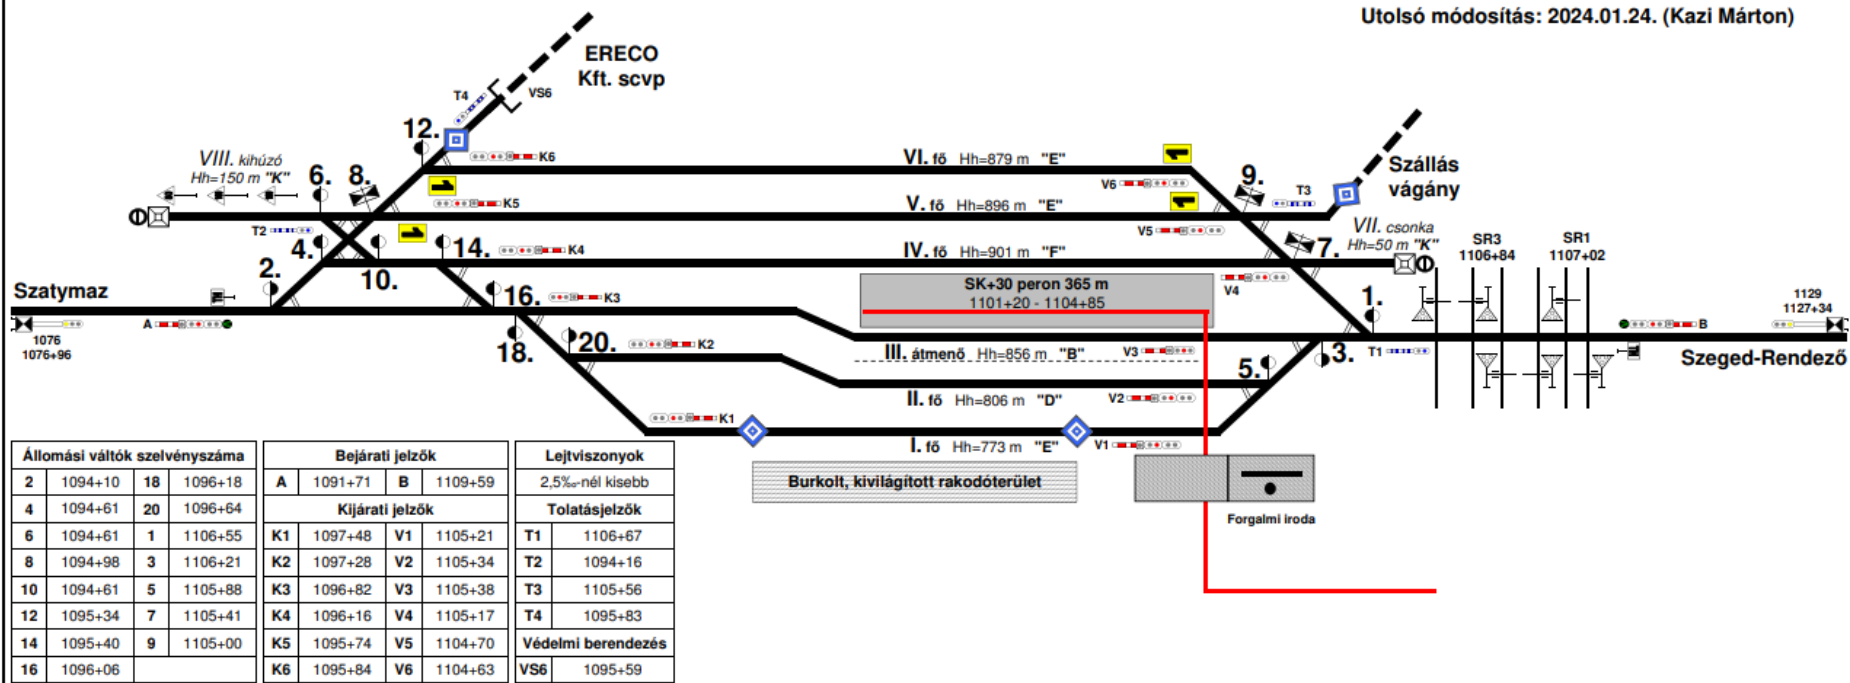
Utolsó módosítás: 2024.01.24. (Kazi Márton)

ERECO
Kft. scvp

T4
VS6
12.
K6
VIII. kihúzó
Hh=150 m "K"
6.
8.
VI. fő Hh=879 m "E"
9.
Szállás
vágány
V6
T3
K5
V. fő Hh=896 m "E"
V5
VII. csonka
Hh=50 m "K"
T2
4.
14.
K4
IV. fő Hh=901 m "F"
7.
SR3
1106+84
SR1
1107+02
2.
10.
Szatymaz
16.
K3
SK+30 peron 365 m
1101+20 - 1104+85
V4
1.
1129
1127+34
A
B
1076
1076+96
18.
20.
K2
III. átmenő Hh=856 m "B"
V3
3.
T1
Szeged-Rendező
5.
II. fő Hh=806 m "D"
V2
K1
I. fő Hh=773 m "E"
V1
Burkolt, kivilágított rakodóterület
Forgalmi iroda

| Állomási váltók szelvényszáma | | | |
|---|---|---|---|
| 2 | 1094+10 | 18 | 1096+18 |
| 4 | 1094+61 | 20 | 1096+64 |
| 6 | 1094+61 | 1 | 1106+55 |
| 8 | 1094+98 | 3 | 1106+21 |
| 10 | 1094+61 | 5 | 1105+88 |
| 12 | 1095+34 | 7 | 1105+41 |
| 14 | 1095+40 | 9 | 1105+00 |
| 16 | 1096+06 | | |

| Bejárati jelzők | | | |
|---|---|---|---|
| A | 1091+71 | B | 1109+59 |
| Kijárati jelzők | | | |
| K1 | 1097+48 | V1 | 1105+21 |
| K2 | 1097+28 | V2 | 1105+34 |
| K3 | 1096+82 | V3 | 1105+38 |
| K4 | 1096+16 | V4 | 1105+17 |
| K5 | 1095+74 | V5 | 1104+70 |
| K6 | 1095+84 | V6 | 1104+63 |

| Lejtviszonyok | |
|---|---|
| 2,5‰-nél kisebb | |
| Tolatásjelzők | |
| T1 | 1106+67 |
| T2 | 1094+16 |
| T3 | 1105+56 |
| T4 | 1095+83 |
| Védelmi berendezés | |
| VS6 | 1095+59 |